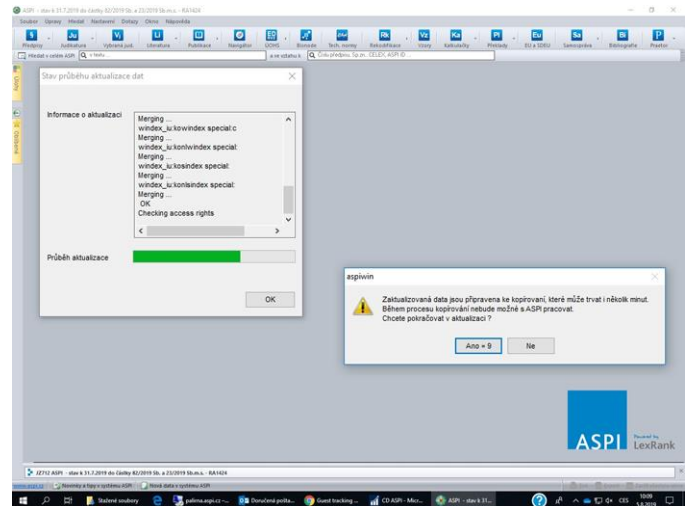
ASPI - stav k 31.7.2019 do částky 82/2019 Sb. a 23/2019 Sb.m.s. - RA1424

Soubor Úpravy Hledat Nastavení Dotazy Okno Nápověda

Předpisy Judikatura Vybraná judi. Literatura Publikace Navigátor ODHS Biorede Tech. normy Rekodifikace Vzory Kalkulačky Příklady EU a SDEU Samospráva Bibliografie Pravtor

Hledat v celém ASPI

Stav průběhu aktualizace dat

Informace o aktualizaci

Merging ...
windex_ju:kowindex special:c
Merging ...
windex_ju:konlwindex special:
Merging ...
windex_ju:kosindex special:
Merging ...
windex_ju:konlsindex special:
Merging ...
OK
Checking access rights

Průběh aktualizace

OK

aspiwin

Zaktualizovaná data jsou připravena ke kopírovaní, které může trvat i několik minut. Během procesu kopírování nebude možné s ASPI pracovat. Chcete pokračovat v aktualizaci ?

Ano = 9

Ne

ASPI

Powered by LexRank

JZ712 ASPI - stav k 31.7.2019 do částky 82/2019 Sb. a 23/2019 Sb.m.s. - RA1424

Novinky a tipy v systému ASPI

Nová data v systému ASPI

Stažené soubory

Doručená pošta...

Guest tracking ...

CD ASPI - Micr...

ASPI - stav k 31...

CES

10:09
5.8.2019